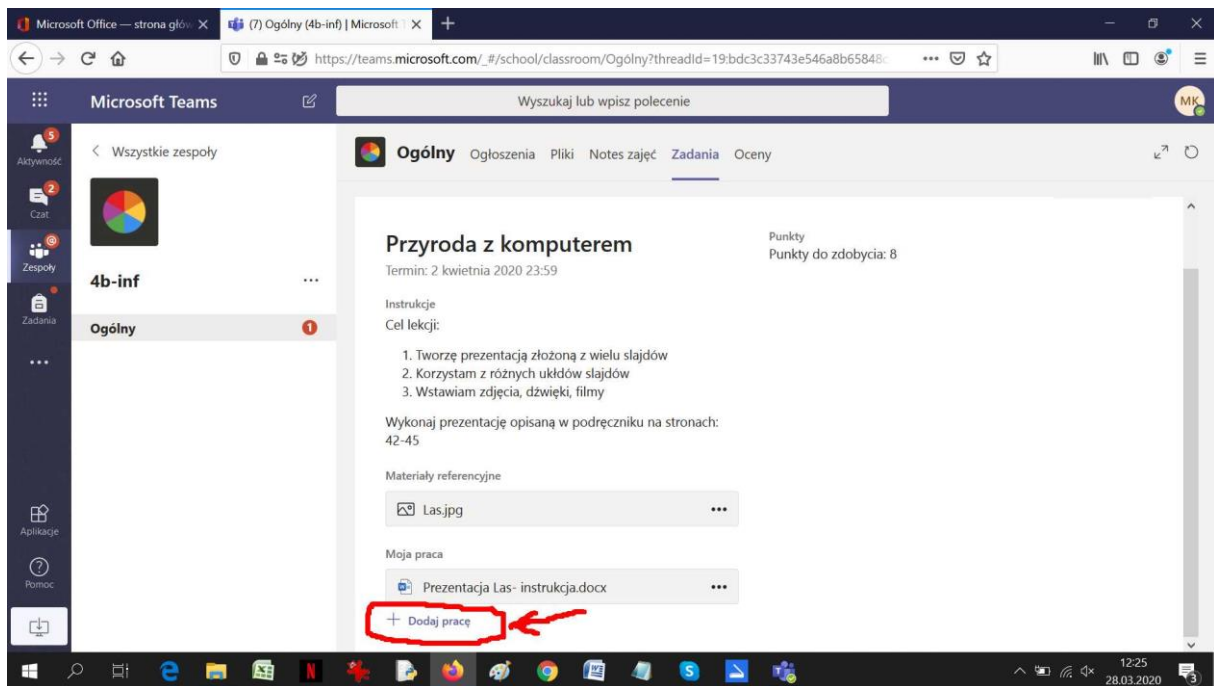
Microsoft Office — strona głów
(7) Ogólny (4b-inf) | Microsoft
https://teams.microsoft.com/_#/school/classroom/Ogólny?threadId=19:bdc3c33743e546a8b6584

Microsoft Teams
Wyszukaj lub wpisz polecenie
MK

5
Aktywność
2
Czat
Zespoły
Zadania
...
Aplikacje
Pomoc

< Wszystkie zespoły
4b-inf ...
Ogólny

Ogólny Ogłoszenia Pliki Notes zajęć Zadania Oceny

Przyroda z komputerem
Termin: 2 kwietnia 2020 23:59

Punkty
Punkty do zdobycia: 8

Instrukcje
Cel lekcji:

1. Tworzę prezentacją złożoną z wielu slajdów
2. Korzystam z różnych układów slajdów
3. Wstawiam zdjęcia, dźwięki, filmy

Wykonaj prezentację opisaną w podręczniku na stronach: 42-45

Materiały referencyjne
Las.jpg ...

Moja praca
Prezentacja Las- instrukcja.docx ...
+ Dodaj pracę

12:25
28.03.2020